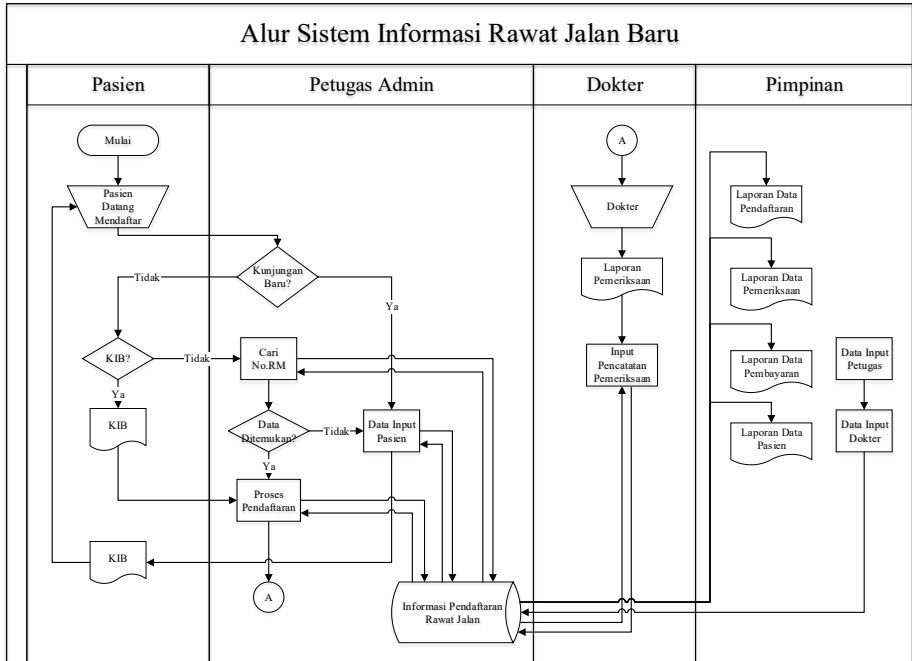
Alur Sistem Informasi Rawat Jalan Baru

Pasien

Petugas Admin

Dokter

Pimpinan

Mulai

Pasien Datang Mendaftar

Kunjungan Baru?

Tidak

Ya

KIB?

Tidak

Cari No.RM

Ya

KIB

Data Ditemukan?

Tidak

Data Input Pasien

Ya

Proses Pendaftaran

KIB

A

Informasi Pendaftaran Rawat Jalan

A

Dokter

Laporan Pemeriksaan

Input Pencatatan Pemeriksaan

Laporan Data Pendaftaran

Laporan Data Pemeriksaan

Laporan Data Pembayaran

Laporan Data Pasien

Data Input Petugas

Data Input Dokter